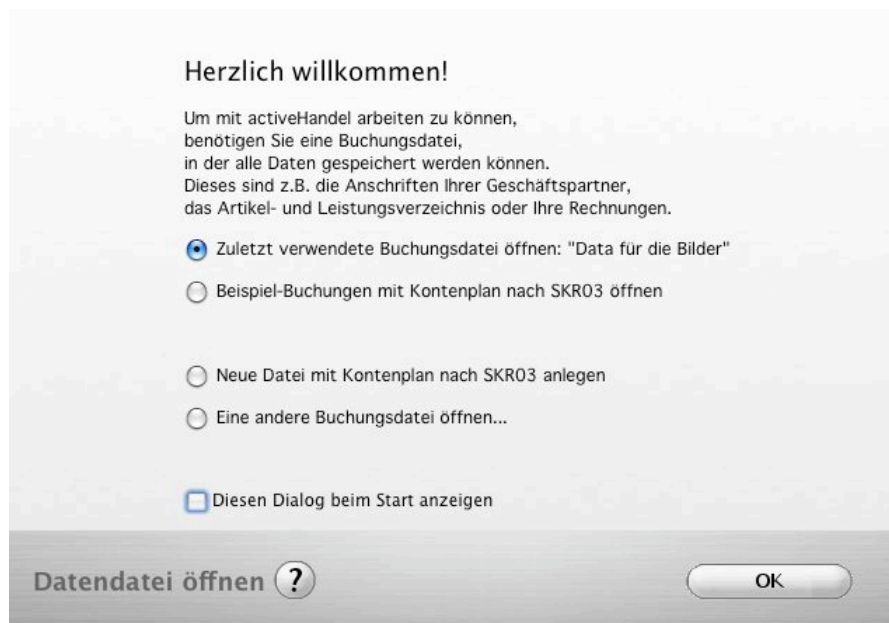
Herzlich willkommen!

Um mit activeHandel arbeiten zu können, benötigen Sie eine Buchungsdatei, in der alle Daten gespeichert werden können. Dieses sind z.B. die Anschriften Ihrer Geschäftspartner, das Artikel- und Leistungsverzeichnis oder Ihre Rechnungen.

Zuletzt verwendete Buchungsdatei öffnen: "Data für die Bilder"

Beispiel-Buchungen mit Kontenplan nach SKR03 öffnen

Neue Datei mit Kontenplan nach SKR03 anlegen

Eine andere Buchungsdatei öffnen...

Diesen Dialog beim Start anzeigen

Datendatei öffnen ?

OK